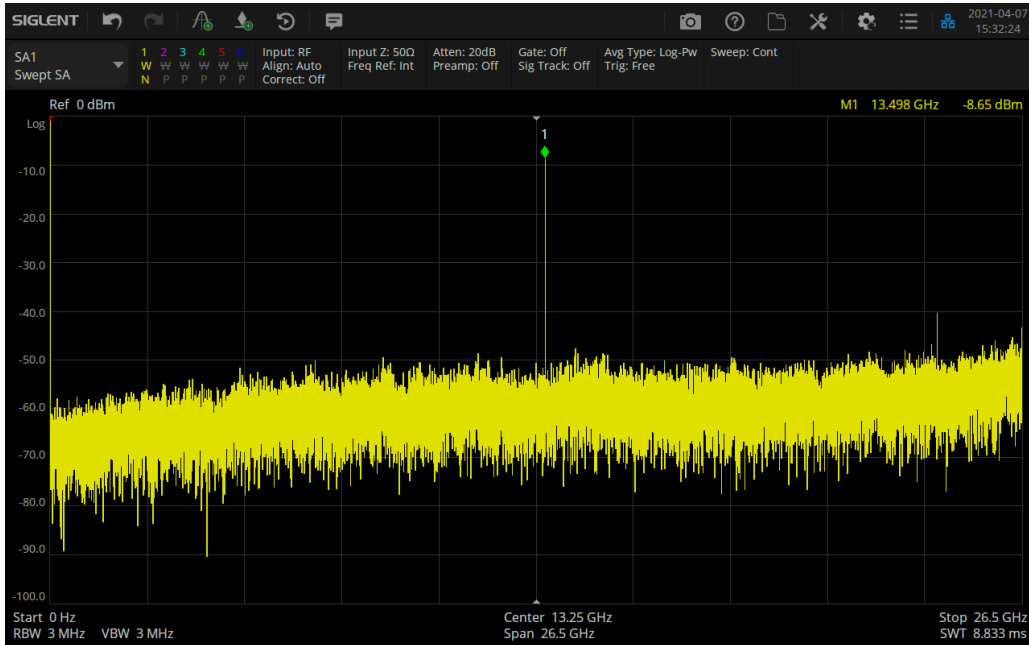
SIGLENT

2021-04-07
15:32:24

SA1
Swept SA

1 2 3 4 5 6
W W W W W W
N P P P P P

Input: RF
Align: Auto
Correct: Off

Input Z: 50Ω
Freq Ref: Int

Atten: 20dB
Preamp: Off

Gate: Off
Sig Track: Off

Avg Type: Log-Pw
Trig: Free

Sweep: Cont

Ref 0 dBm

M1 13.498 GHz -8.65 dBm

Log
-10.0
-20.0
-30.0
-40.0
-50.0
-60.0
-70.0
-80.0
-90.0
-100.0

1

Start 0 Hz
RBW 3 MHz VBW 3 MHz

Center 13.25 GHz
Span 26.5 GHz

Stop 26.5 GHz
SWT 8.833 ms